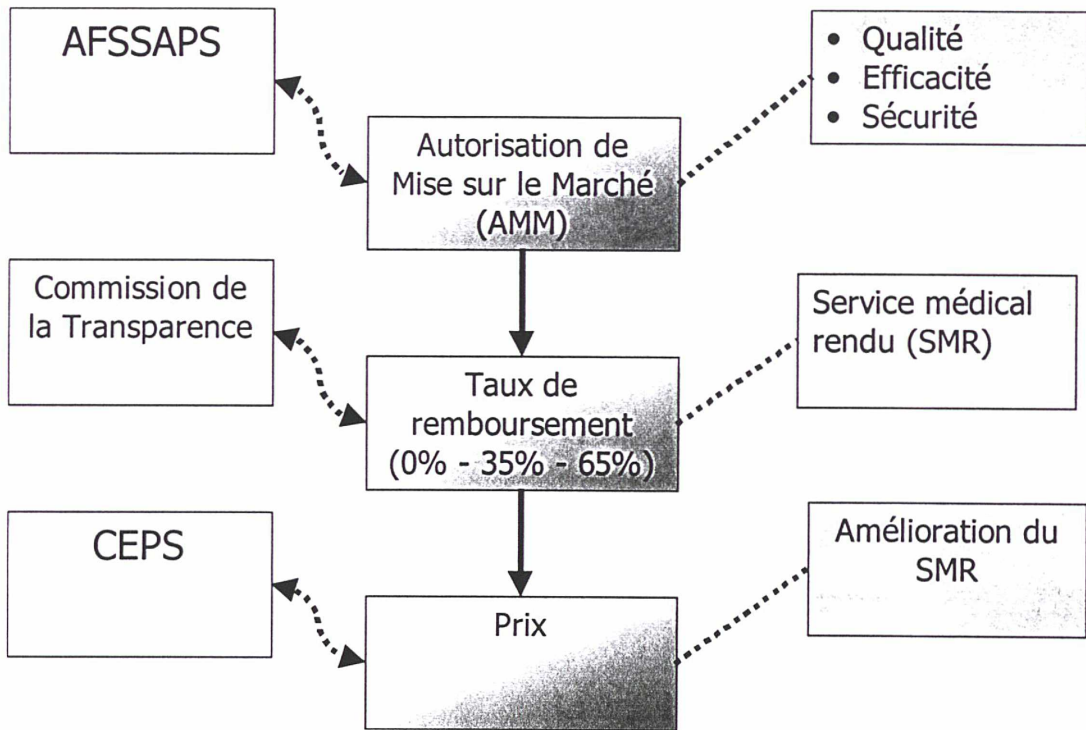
AFSSAPS

Autorisation de Mise sur le Marché (AMM)

• Qualité
• Efficacité
• Sécurité

Commission de la Transparence

Taux de remboursement (0% - 35% - 65%)

Service médical rendu (SMR)

CEPS

Prix

Amélioration du SMR